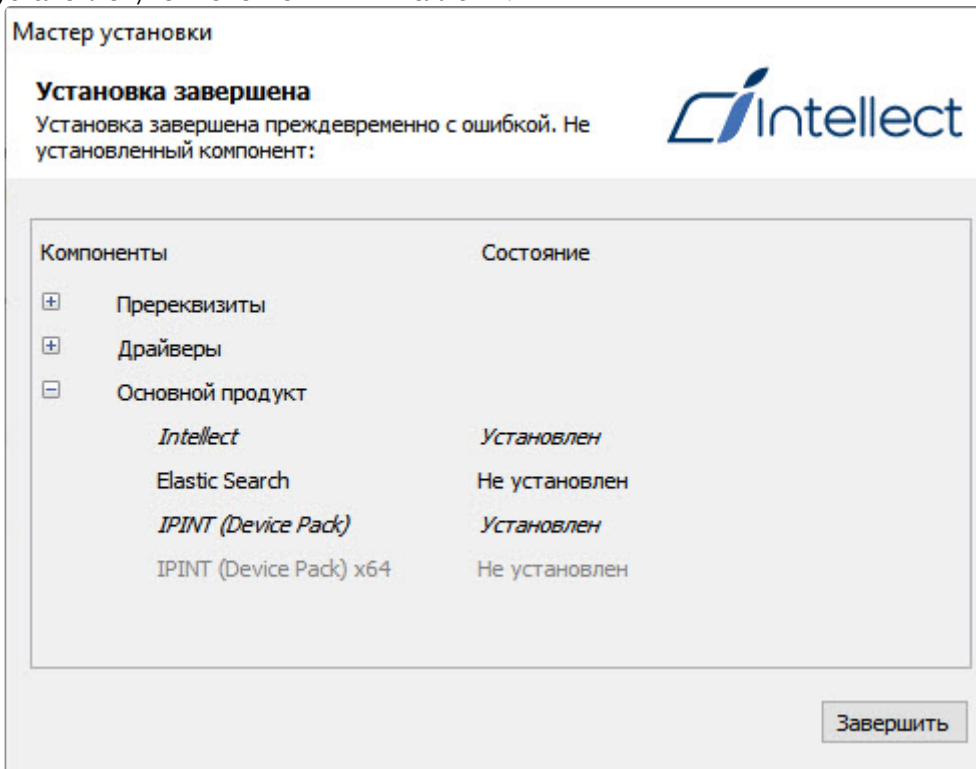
Мастер установки

**Установка завершена**
Установка завершена преждевременно с ошибкой. Не установленный компонент:

Intellect

| Компоненты | Состояние |
|---|---|
| ⊞ Пререквизиты | |
| ⊞ Драйверы | |
| ⊟ Основной продукт | |
| *Intellect* | *Установлен* |
| Elastic Search | Не установлен |
| *IPINT (Device Pack)* | *Установлен* |
| IPINT (Device Pack) x64 | Не установлен |

Завершить